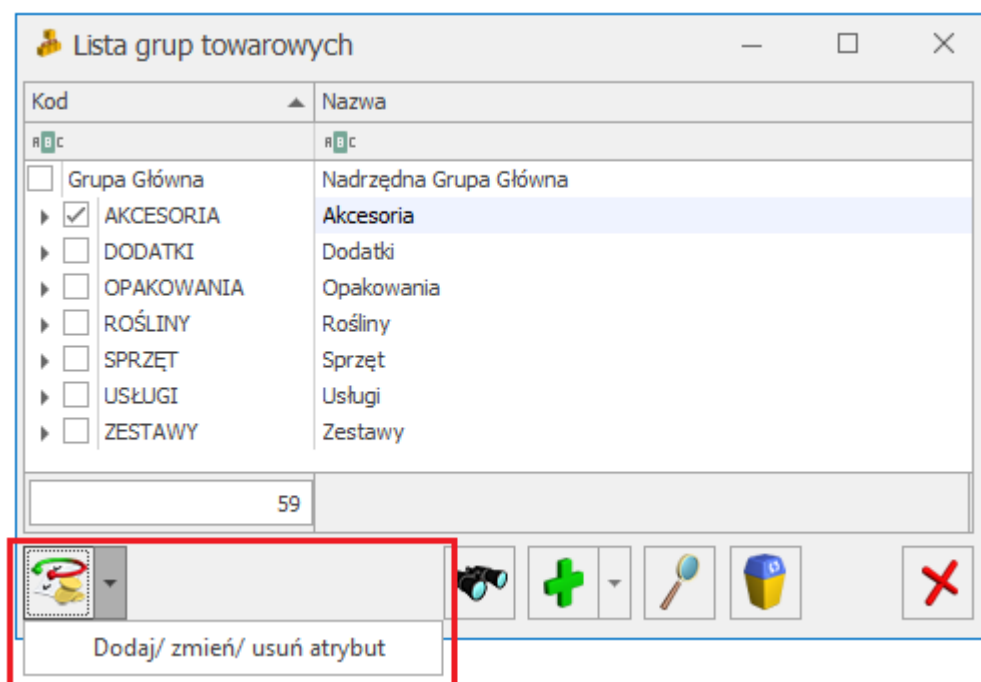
Lista grup towarowych

| Kod | Nazwa |
|---|---|
| Grupa Główna | Nadrzędna Grupa Główna |
| AKCESORIA | Akcesoria |
| DODATKI | Dodatki |
| OPAKOWANIA | Opakowania |
| ROŚLINY | Rośliny |
| SPRZĘT | Sprzęt |
| USŁUGI | Usługi |
| ZESTAWY | Zestawy |

59

Dodaj/ zmień/ usuń atrybut